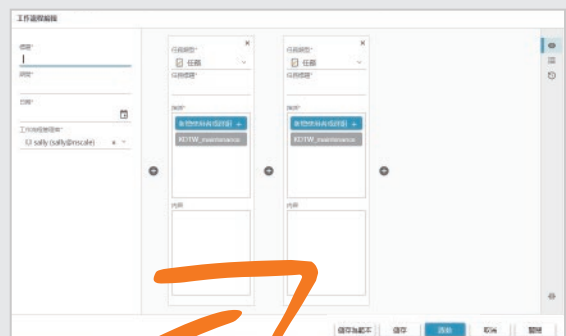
工作流程編輯

標題*

說明*

日期*

工作流程管理者*
sally (sally@mscale)

任務類型*
任務
任務標題*
指派*
新增使用者或群組 +
KDTW_maintenance
內容

任務類型*
任務
任務標題*
指派*
新增使用者或群組 +
KDTW_maintenance
內容

儲存為範本
儲存
送出
取消
關閉